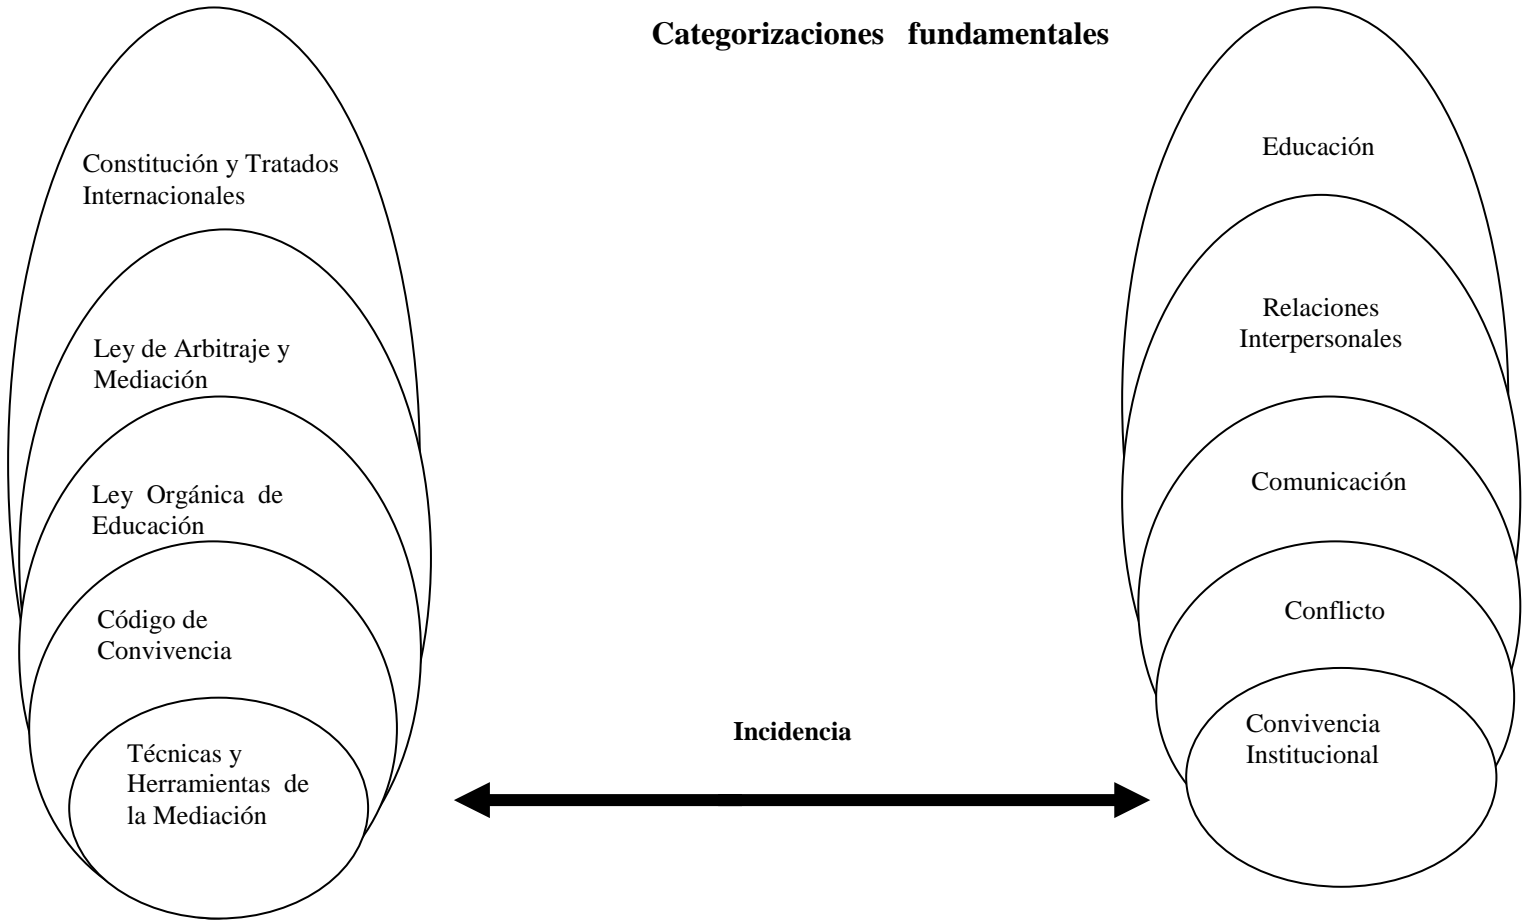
Categorizaciones fundamentales

Constitución y Tratados Internacionales

Ley de Arbitraje y Mediación

Ley Orgánica de Educación

Código de Convivencia

Técnicas y Herramientas de la Mediación

Incidencia

Educación

Relaciones Interpersonales

Comunicación

Conflicto

Convivencia Institucional